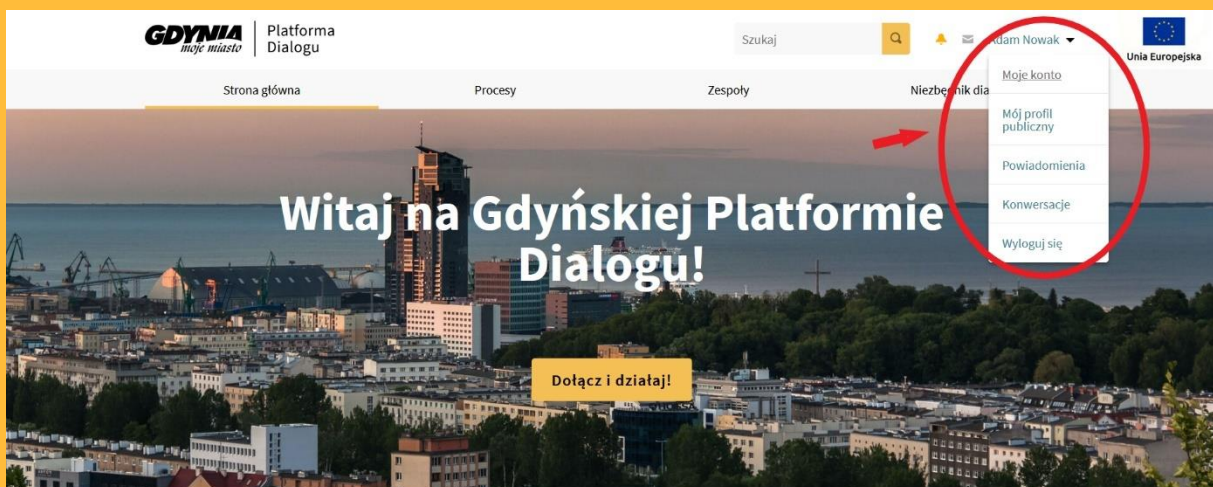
GDYNIA moje miasto

Platforma Dialogu

Szukaj

Adam Nowak

Unia Europejska

Strona główna

Procesy

Zespoły

Niezbędnik dia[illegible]

Moje konto

Mój profil publiczny

Powiadomienia

Konwersacje

Wyloguj się

Witaj na Gdyńskiej Platformie Dialogu!

Dołącz i działaj!